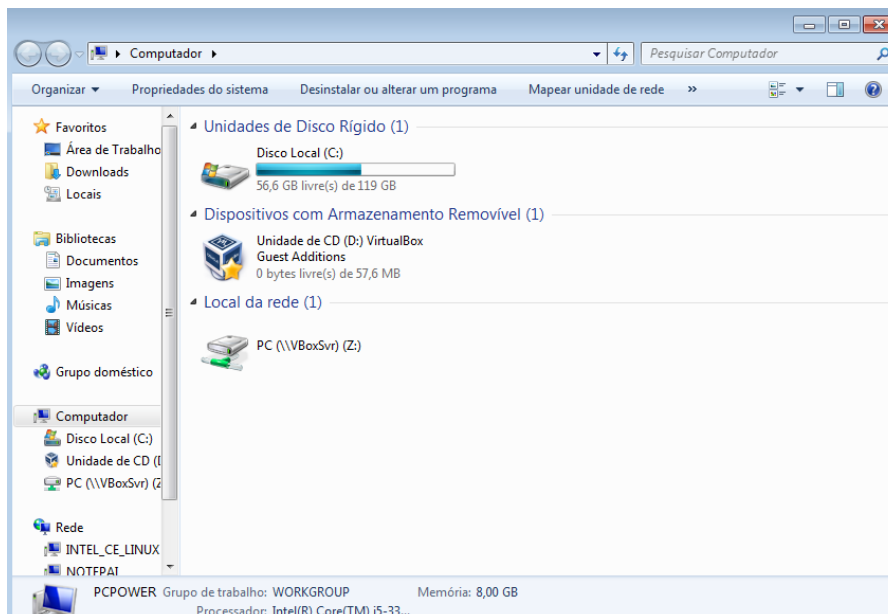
Computador ▸

Pesquisar Computador

Organizar ▾ Propriedades do sistema Desinstalar ou alterar um programa Mapear unidade de rede »

Favoritos
Área de Trabalho
Downloads
Locais

Bibliotecas
Documentos
Imagens
Músicas
Vídeos

Grupo doméstico

Computador
Disco Local (C:)
Unidade de CD ([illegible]
PC (\\VBoxSvr) ([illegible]

Rede
INTEL_CE_LINUX
NOTEPAI

Unidades de Disco Rígido (1)

Disco Local (C:)
56,6 GB livre(s) de 119 GB

Dispositivos com Armazenamento Removível (1)

Unidade de CD (D:) VirtualBox Guest Additions
0 bytes livre(s) de 57,6 MB

Local da rede (1)

PC (\\VBoxSvr) (Z:)

PCPOWER Grupo de trabalho: WORKGROUP Memória: 8,00 GB
Processador: Intel(R) Core(TM) i5-33...